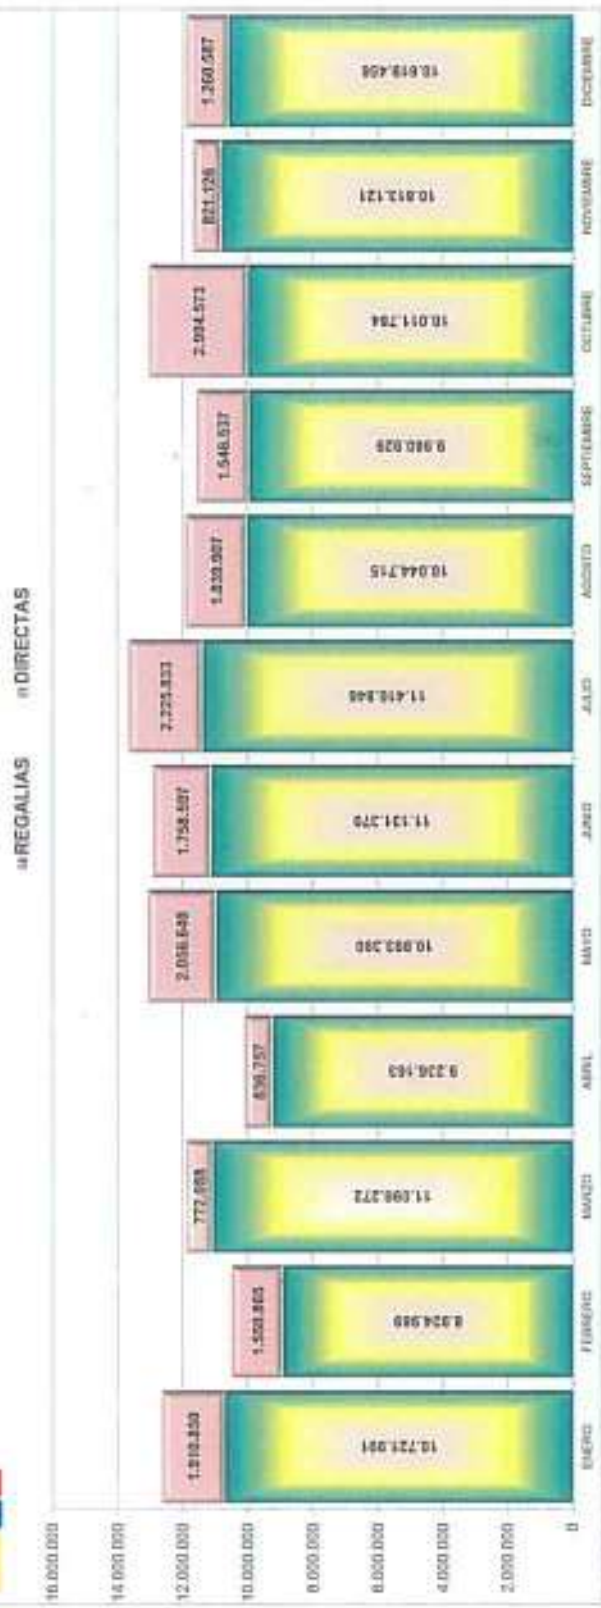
REGALIAS DIRECTAS

16.000.000
14.000.000
12.000.000
10.000.000
8.000.000
6.000.000
4.000.000
2.000.000
0

| | ENERO | FEBRERO | MARZO | ABRIL | MAYO | JUNIO | JULIO | AGOSTO | SEPTIEMBRE | OCTUBRE | NOVIEMBRE | DICIEMBRE |
|---|---|---|---|---|---|---|---|---|---|---|---|---|
| REGALIAS | 1.910.830 | 1.500.865 | 777.665 | 636.757 | 2.056.648 | 1.758.597 | 2.225.833 | 1.939.907 | 1.548.537 | 2.934.573 | 821.126 | 1.260.587 |
| DIRECTAS | 10.721.091 | 8.924.989 | 11.090.272 | 9.226.163 | 10.993.390 | 11.131.370 | 11.410.846 | 10.044.715 | 9.980.029 | 10.011.784 | 10.813.121 | 10.619.406 |